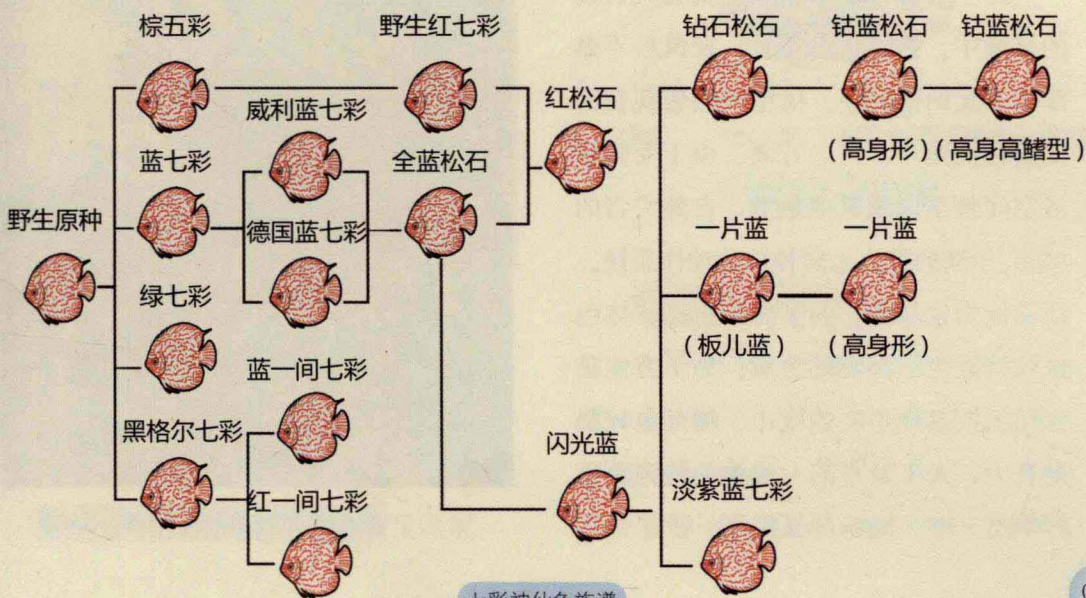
棕五彩

野生红七彩

钻石松石

钻蓝松石

钻蓝松石

威利蓝七彩

红松石

蓝七彩

全蓝松石

（高身形）（高身高鳍型）

野生原种

德国蓝七彩

一片蓝

一片蓝

绿七彩

（板儿蓝）

（高身形）

蓝一间七彩

黑格尔七彩

闪光蓝

淡紫蓝七彩

红一间七彩

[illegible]